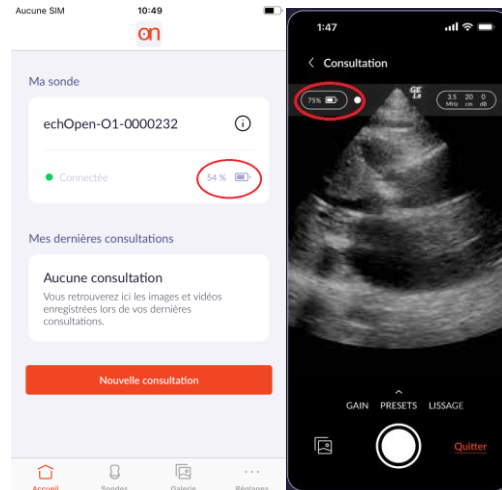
Aucune SIM 10:49

on

Ma sonde

echOpen-O1-0000232

Connectée 54 %

Mes dernières consultations

Aucune consultation

Vous retrouverez ici les images et vidéos enregistrées lors de vos dernières consultations.

Nouvelle consultation

Accueil Sondes Galerie Réglages

1:47

Consultation

75%

GE

3.5 MHz 20 cm 0 dB

GAIN PRESETS LISSAGE

Quitter